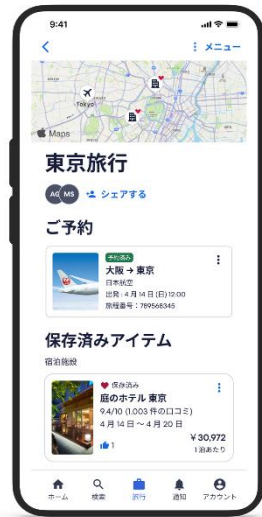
9:41

<

⋮ メニュー

Tokyo

Maps

東京旅行

AG MS

シェアする

ご予約

予約済み

大阪 → 東京

日本航空

出発：4 月 14 日 (日) 12:00

旅程番号：789565345

⋮

保存済みアイテム

宿泊施設

保存済み

庭のホテル 東京

9.4/10 (1,003 件の口コミ)

4 月 14 日～4 月 20 日

1

¥30,972

1 泊あたり

⋮

ホーム

検索

旅行

通知

アカウント